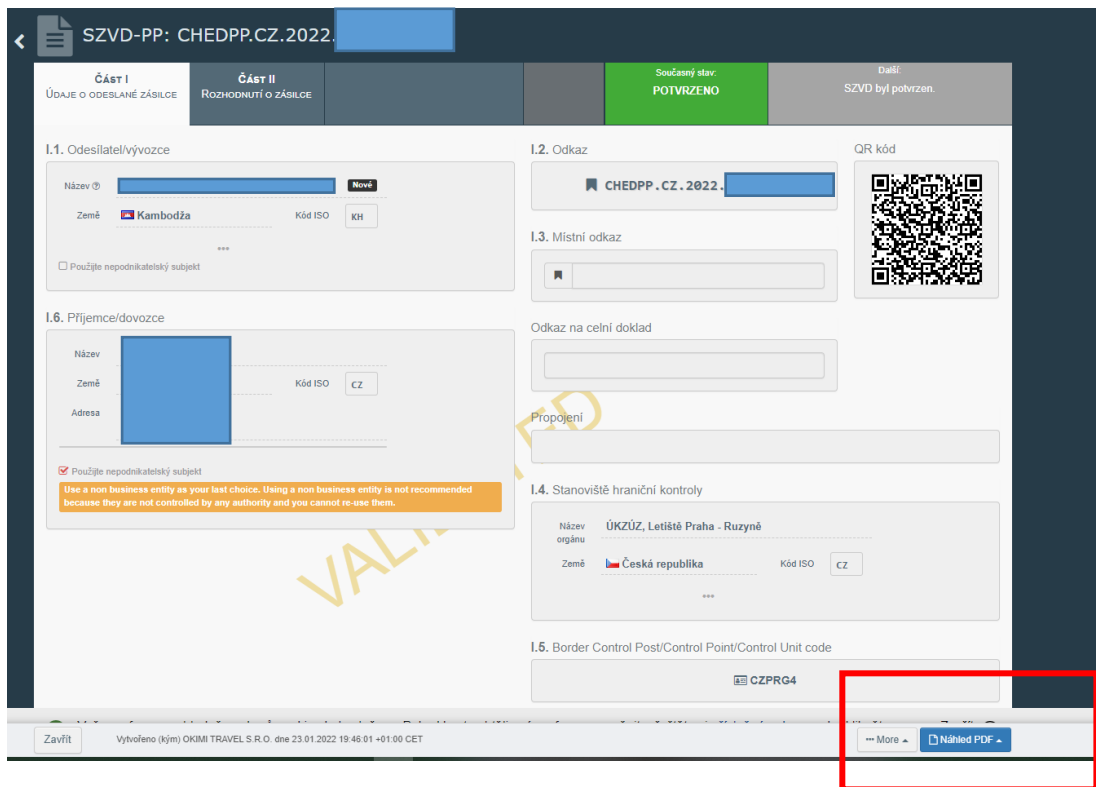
SZVD-PP: CHEDPP.CZ.2022.

ČÁST I
ÚDAJE O ODESLANÉ ZÁSILCE

ČÁST II
ROZHODNUTÍ O ZÁSILCE

Současný stav:
POTVRZENO

Další:
SZVD byl potvrzen.

I.1. Odesílatel/vývozce

Název
Nové
Země Kambodža
Kód ISO KH

Použijte nepodnikatelský subjekt

I.2. Odkaz
CHEDPP.CZ.2022.

QR kód

I.3. Místní odkaz

I.6. Příjemce/dovozce

Název
Země
Kód ISO CZ
Adresa

Použijte nepodnikatelský subjekt

Use a non business entity as your last choice. Using a non business entity is not recommended because they are not controlled by any authority and you cannot re-use them.

Odkaz na celní doklad

Propojení

VALIDATED

I.4. Stanoviště hraniční kontroly

Název orgánu ÚKZÚZ, Letiště Praha - Ruzyně
Země Česká republika
Kód ISO CZ

I.5. Border Control Post/Control Point/Control Unit code
CZPRG4

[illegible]

Zavřít
Vytvořeno (kým) OKIMI TRAVEL S.R.O. dne 23.01.2022 19:46:01 +01:00 CET
More
Náhled PDF